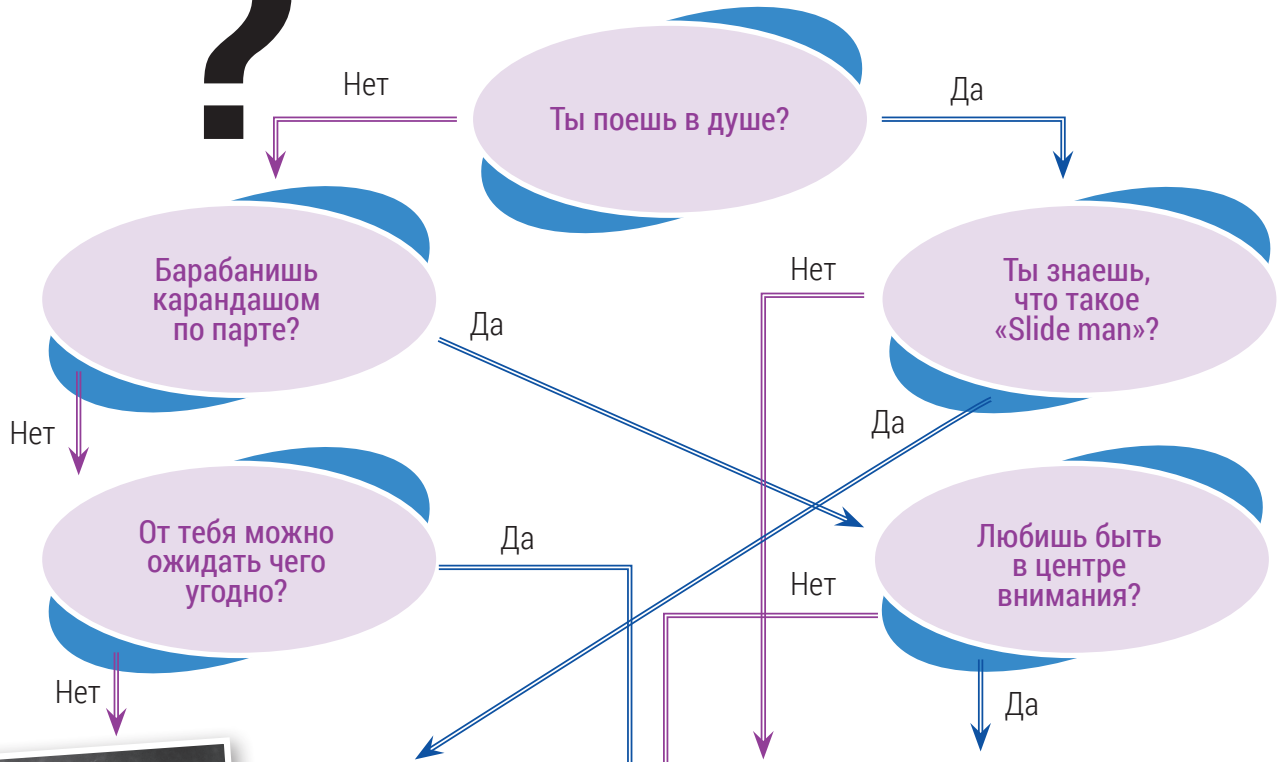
?

Нет

Ты поешь в душе?

Да

Барабанишь карандашом по парте?

Нет

Ты знаешь, что такое «Slide man»?

Да

Да

Нет

От тебя можно ожидать чего угодно?

Да

Нет

Любишь быть в центре внимания?

Нет

Да